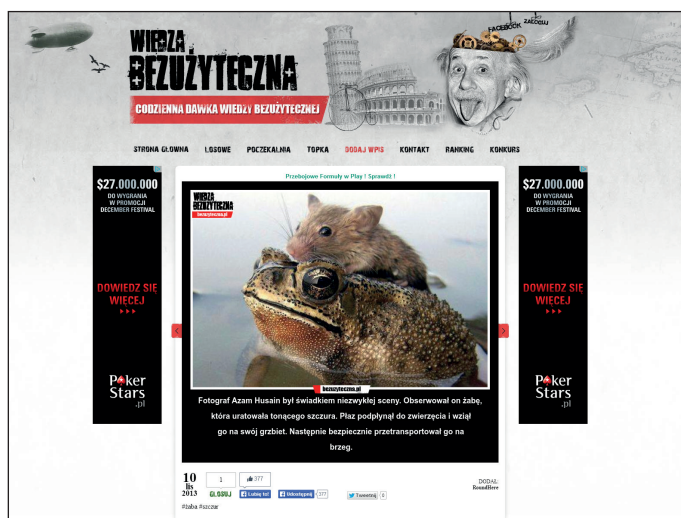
WIEDZA BEZUŻYTECZNA

FACEBOOK ZALOGUJ

CODZIENNA DAWKA WIEDZY BEZUŻYTECZNEJ

STRONA GŁÓWNA LOSOWE POCZEKALNIA TOPKA DODAJ WPIS KONTAKT RANKING KONKURS

$27.000.000
DO WYGRANIA W PROMOCJI DECEMBER FESTIVAL

DOWIEDZ SIĘ WIĘCEJ
▸▸▸

PokerStars .pl

Przebojowe Formuły w Play ! Sprawdź !

WIEDZA BEZUŻYTECZNA
bezuzyteczna.pl

bezuzyteczna.pl

Fotograf Azam Husain był świadkiem niezwykłej sceny. Obserwował on żabę, która uratowała tonącego szczura. Płaz podpłynął do zwierzęcia i wziął go na swój grzbiet. Następnie bezpiecznie przetransportował go na brzeg.

$27.000.000
DO WYGRANIA W PROMOCJI DECEMBER FESTIVAL

DOWIEDZ SIĘ WIĘCEJ
▸▸▸

PokerStars .pl

10 lis 2013

1 GŁOSUJ

377

Lubię to! Udostępnij 377 Tweetnij 0

DODAŁ: RomaHere

#żaba #szczur